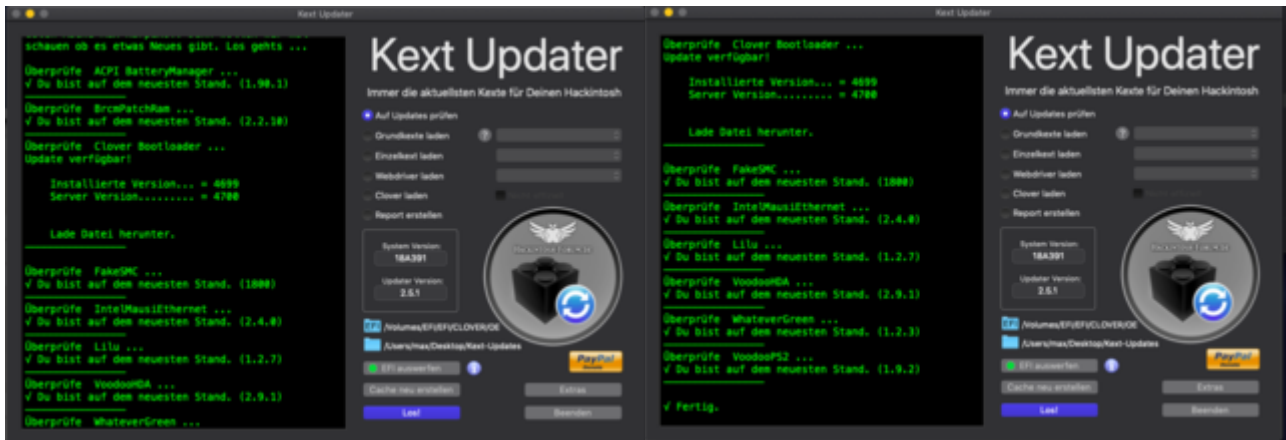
Kext Updater

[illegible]
schauen ob es etwas Neues gibt. Los gehts ...

Überprüfe ACPI BatteryManager ...
√ Du bist auf dem neuesten Stand. (1.90.1)

Überprüfe BrcmPatchRam ...
√ Du bist auf dem neuesten Stand. (2.2.10)

Überprüfe Clover Bootloader ...
Update verfügbar!

Installierte Version... = 4699
Server Version......... = 4700

Lade Datei herunter.

Überprüfe FakeSMC ...
√ Du bist auf dem neuesten Stand. (1800)

Überprüfe IntelMausiEthernet ...
√ Du bist auf dem neuesten Stand. (2.4.0)

Überprüfe Lilu ...
√ Du bist auf dem neuesten Stand. (1.2.7)

Überprüfe VoodooHDA ...
√ Du bist auf dem neuesten Stand. (2.9.1)

Überprüfe WhateverGreen ...

Kext Updater

Immer die aktuellsten Kexte für Deinen Hackintosh

Auf Updates prüfen
Grundkexte laden
Einzelkext laden
Webdriver laden
Clover laden
Report erstellen

System Version:
18A391
Updater Version:
2.5.1

/Volumes/EFI/EFI/CLOVER/OE
/Users/max/Desktop/Kext-Updates

EFI auswerfen
Cache neu erstellen
Extras
Los!
Beenden

Kext Updater

Überprüfe Clover Bootloader ...
Update verfügbar!

Installierte Version... = 4699
Server Version......... = 4700

Lade Datei herunter.

Überprüfe FakeSMC ...
√ Du bist auf dem neuesten Stand. (1800)

Überprüfe IntelMausiEthernet ...
√ Du bist auf dem neuesten Stand. (2.4.0)

Überprüfe Lilu ...
√ Du bist auf dem neuesten Stand. (1.2.7)

Überprüfe VoodooHDA ...
√ Du bist auf dem neuesten Stand. (2.9.1)

Überprüfe WhateverGreen ...
√ Du bist auf dem neuesten Stand. (1.2.3)

Überprüfe VoodooPS2 ...
√ Du bist auf dem neuesten Stand. (1.9.2)

√ Fertig.

Kext Updater

Immer die aktuellsten Kexte für Deinen Hackintosh

Auf Updates prüfen
Grundkexte laden
Einzelkext laden
Webdriver laden
Clover laden
Report erstellen

System Version:
18A391
Updater Version:
2.5.1

/Volumes/EFI/EFI/CLOVER/OE
/Users/max/Desktop/Kext-Updates

PayPal

EFI auswerfen
Cache neu erstellen
Extras
Los!
Beenden